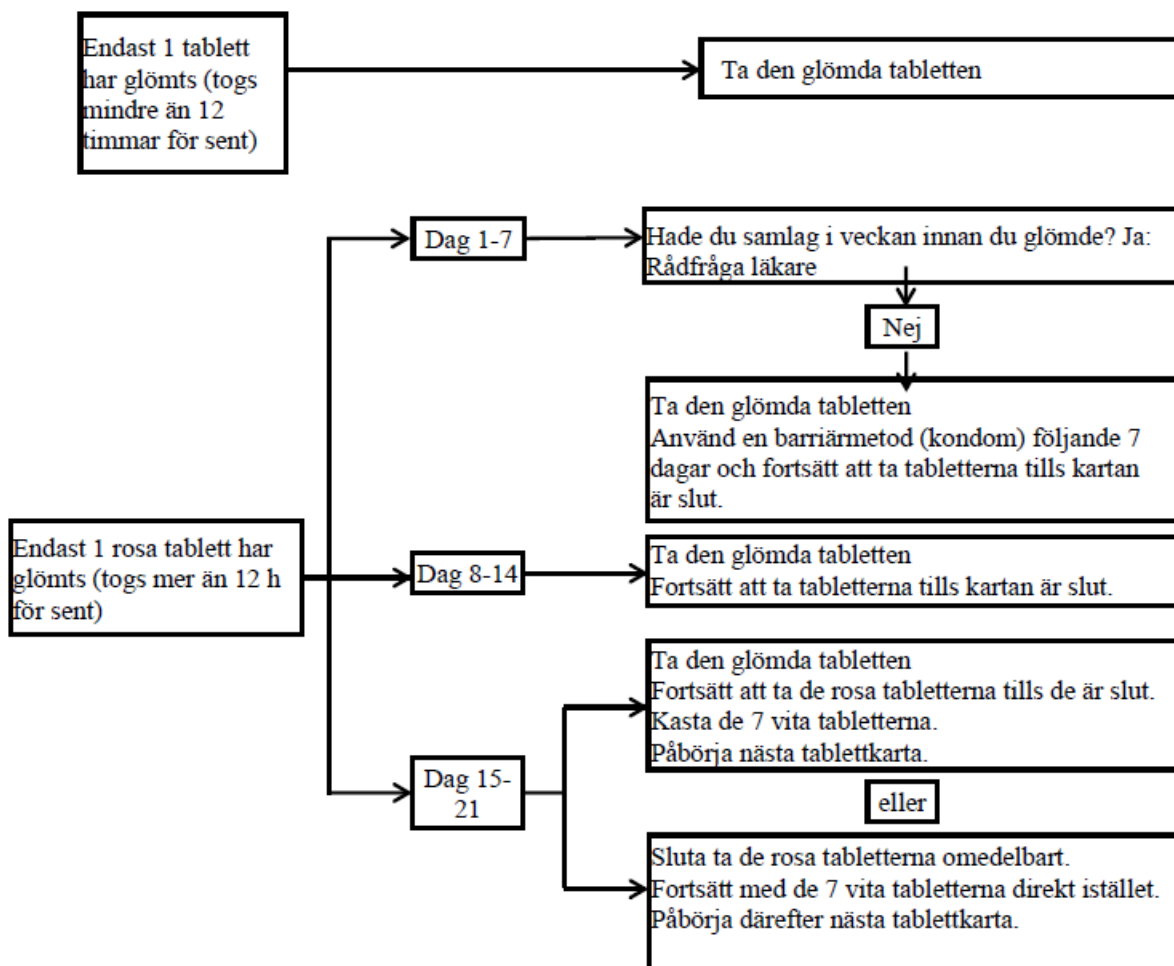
Endast 1 tablett har glömts (togs mindre än 12 timmar för sent)

Ta den glömda tabletten

Endast 1 rosa tablett har glömts (togs mer än 12 h för sent)

Dag 1-7

Hade du samlag i veckan innan du glömde? Ja: Rådfråga läkare

Nej

Ta den glömda tabletten
Använd en barriärmetod (kondom) följande 7 dagar och fortsätt att ta tabletterna tills kartan är slut.

Dag 8-14

Ta den glömda tabletten
Fortsätt att ta tabletterna tills kartan är slut.

Dag 15-21

Ta den glömda tabletten
Fortsätt att ta de rosa tabletterna tills de är slut.
Kasta de 7 vita tabletterna.
Påbörja nästa tablettkarta.

eller

Sluta ta de rosa tabletterna omedelbart.
Fortsätt med de 7 vita tabletterna direkt istället.
Påbörja därefter nästa tablettkarta.